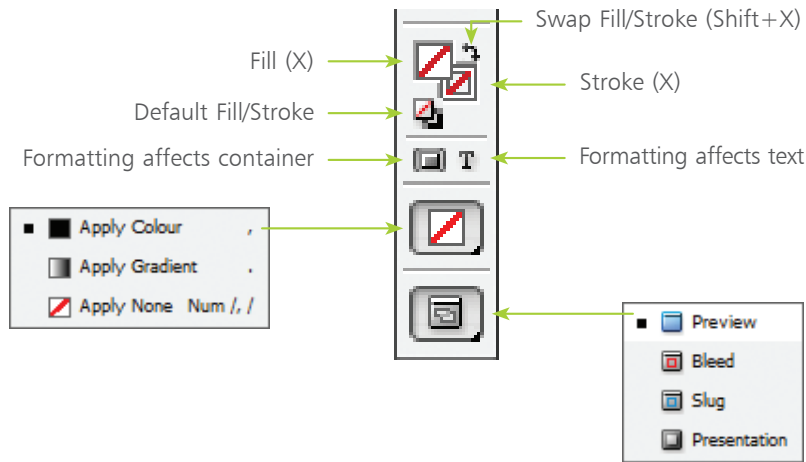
Swap Fill/Stroke (Shift+X)

Fill (X)

Stroke (X)

Default Fill/Stroke

Formatting affects container

T

Formatting affects text

Apply Colour ,

Apply Gradient .

Apply None Num /, /

Preview

Bleed

Slug

Presentation